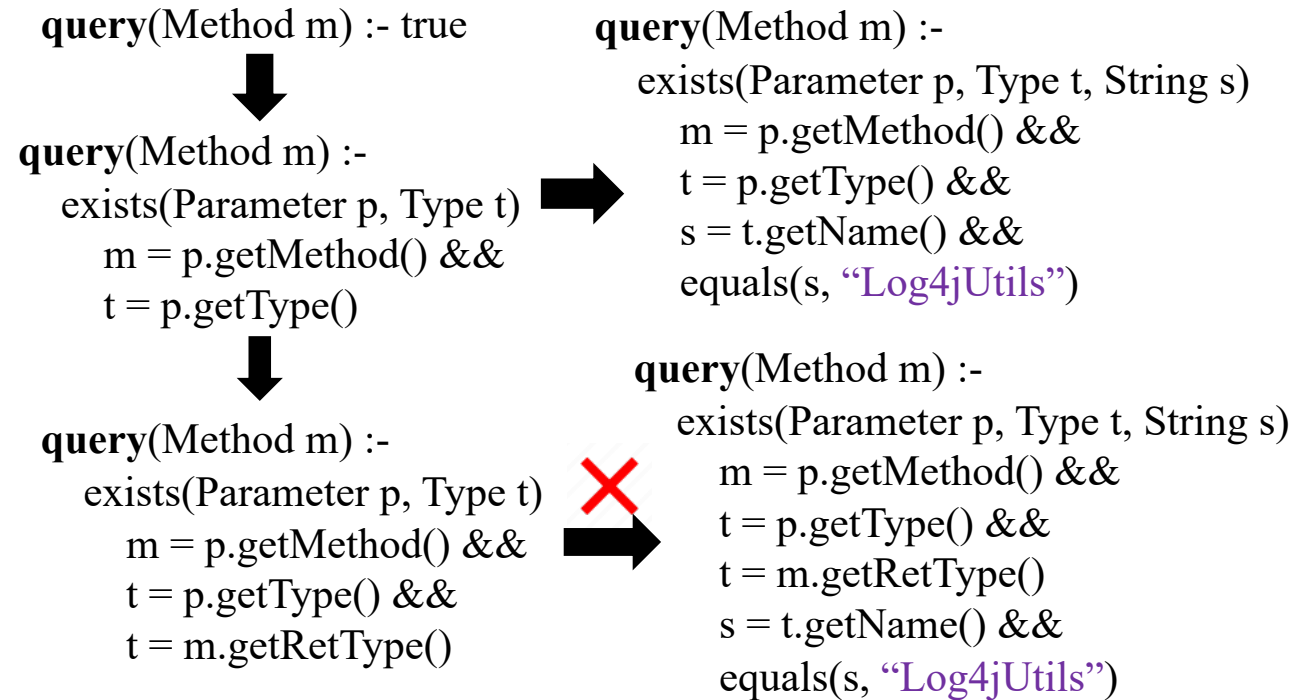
**query**(Method m) :- true

**query**(Method m) :-
exists(Parameter p, Type t)
m = p.getMethod() &&
t = p.getType()

**query**(Method m) :-
exists(Parameter p, Type t, String s)
m = p.getMethod() &&
t = p.getType() &&
s = t.getName() &&
equals(s, "Log4jUtils")

**query**(Method m) :-
exists(Parameter p, Type t)
m = p.getMethod() &&
t = p.getType() &&
t = m.getRetType()

**query**(Method m) :-
exists(Parameter p, Type t, String s)
m = p.getMethod() &&
t = p.getType() &&
t = m.getRetType()
s = t.getName() &&
equals(s, "Log4jUtils")